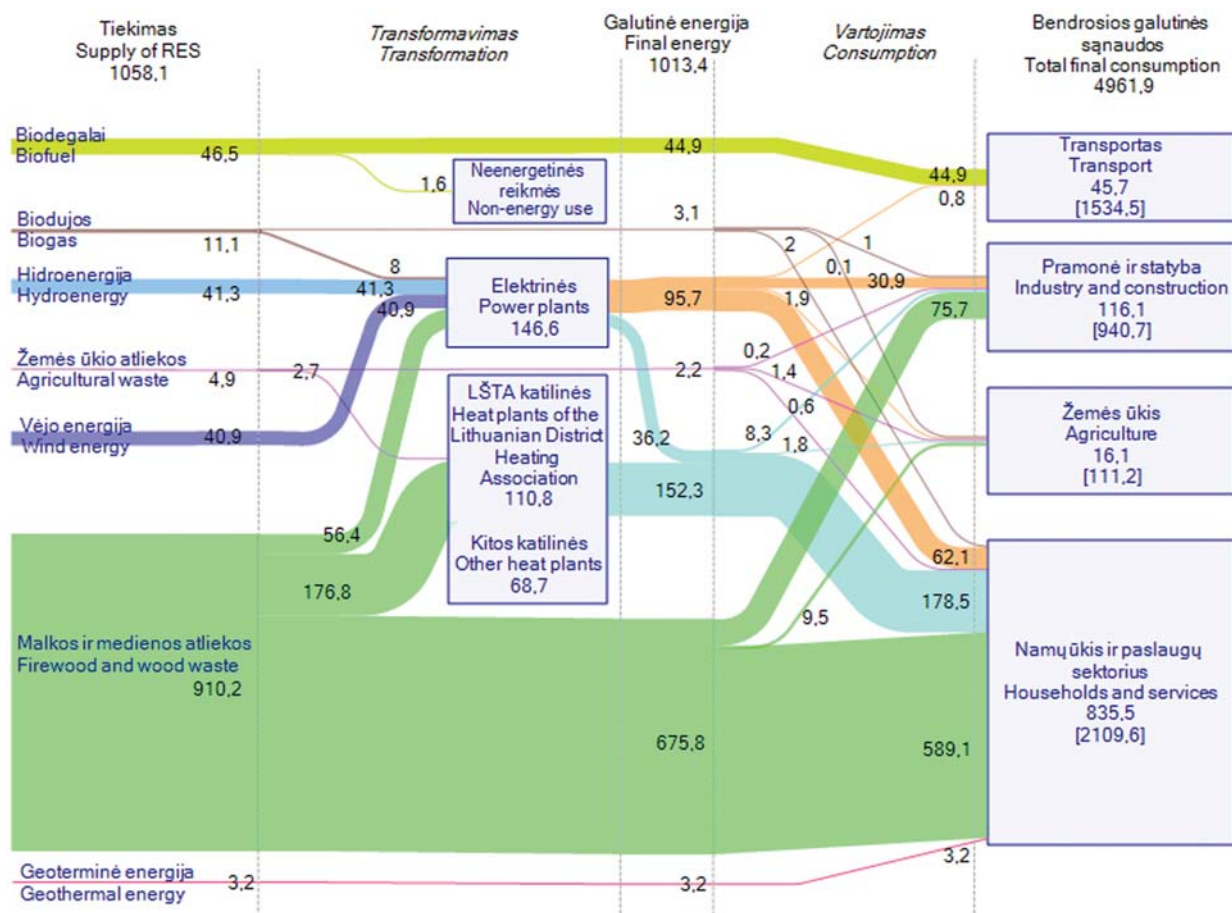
Tiekimas
Supply of RES
1058,1

Transformavimas
Transformation

Galutinė energija
Final energy
1013,4

Vartojimas
Consumption

Bendrosios galutinės sąnaudos
Total final consumption
4961,9

Biodegalai
Biofuel
46,5

1,6

Neenergetinės reikmės
Non-energy use

44,9

44,9

0,8

Transportas
Transport
45,7
[1534,5]

Biodujos
Biogas
11,1

3,1

8

2

1

0,1

Hidroenergija
Hydroenergy
41,3

41,3

40,9

Elektrinės
Power plants
146,6

95,7

1,9

30,9

Pramonė ir statyba
Industry and construction
116,1
[940,7]

75,7

Žemės ūkio atliekos
Agricultural waste
4,9

2,7

2,2

0,2

1,4

0,6

Vėjo energija
Wind energy
40,9

LŠTA katilinės
Heat plants of the Lithuanian District Heating Association
110,8

36,2

8,3

1,8

Žemės ūkis
Agriculture
16,1
[111,2]

152,3

Kitos katilinės
Other heat plants
68,7

56,4

176,8

62,1

178,5

9,5

Malkos ir medienos atliekos
Firewood and wood waste
910,2

675,8

589,1

Namų ūkis ir paslaugų sektorius
Households and services
835,5
[2109,6]

3,2

Geoterminė energija
Geothermal energy
3,2

3,2